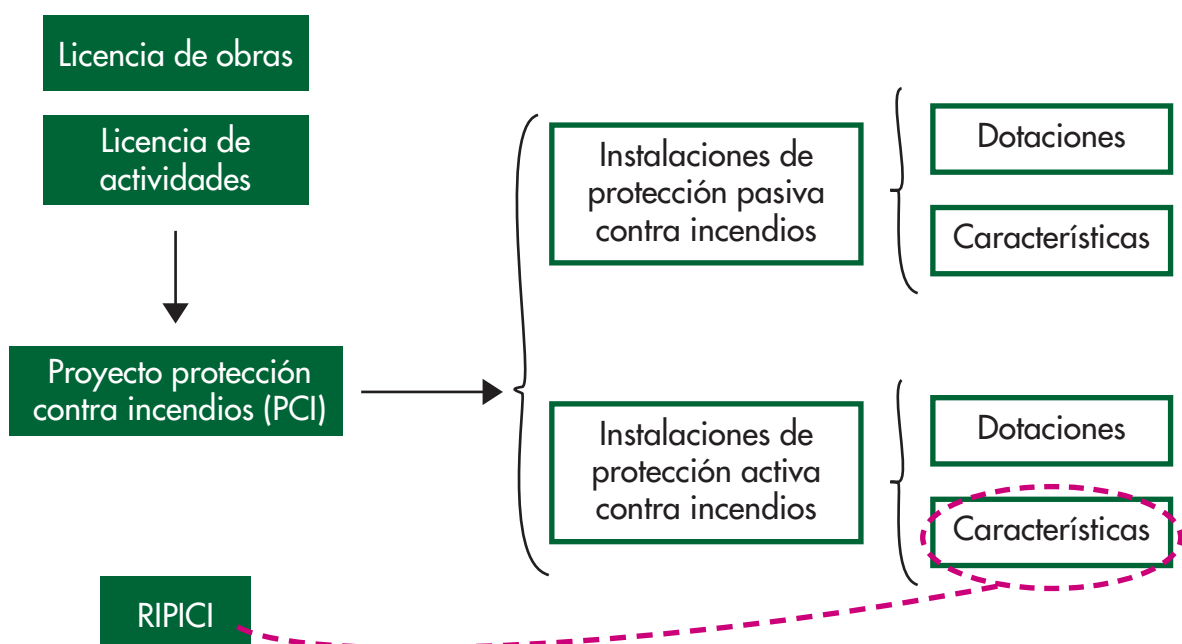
Licencia de obras

Licencia de actividades

Proyecto protección contra incendios (PCI)

Instalaciones de protección pasiva contra incendios

Dotaciones

Características

Instalaciones de protección activa contra incendios

Dotaciones

Características

RIPICI